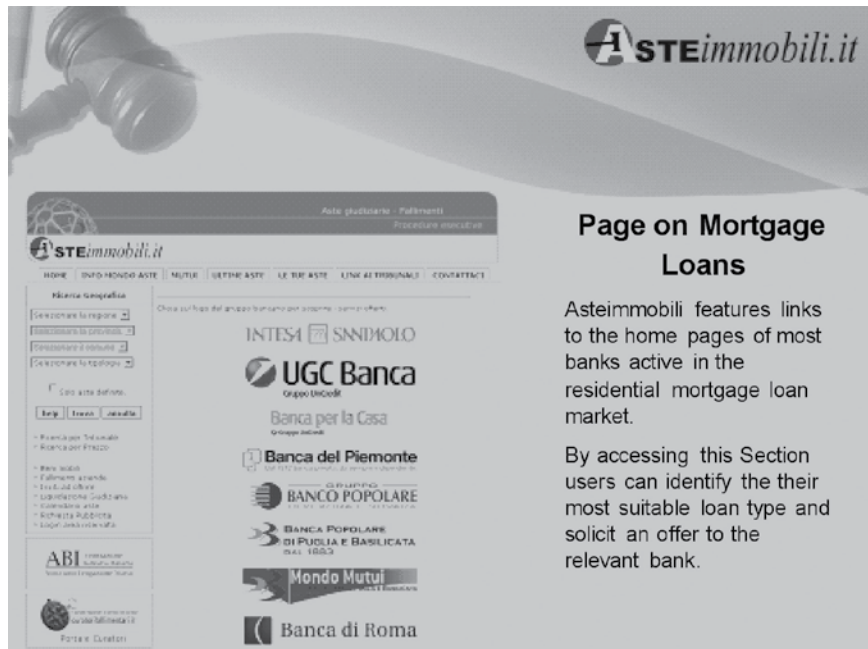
ASTEimmobili.it

Aste giudiziarie - Fallimenti
Procedure esecutive

ASTEimmobili.it

HOME | INFO MONDO ASTE | MUTUI | ULTIME ASTE | LE TUE ASTE | LINK AI TRIBUNALI | CONTATTACI

Ricerca Geografica
Selezionare la regione
Selezionare la provincia
Selezionare il comune
Selezionare la tipologia
Solo aste definite
help | trova | annulla

- Ricerca per Tribunale
- Ricerca per Prezzo

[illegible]

ABI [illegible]

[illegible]
Porta e Curatori

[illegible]

INTESA SANPAOLO
UGC Banca
Gruppo UniCredit
Banca per la Casa
Gruppo UniCredit
Banca del Piemonte
GRUPPO BANCO POPOLARE
BANCA POPOLARE DI PUGLIA E BASILICATA DAL 1883
Mondo Mutui
Banca di Roma

Page on Mortgage Loans

Asteimmobili features links to the home pages of most banks active in the residential mortgage loan market.

By accessing this Section users can identify the their most suitable loan type and solicit an offer to the relevant bank.